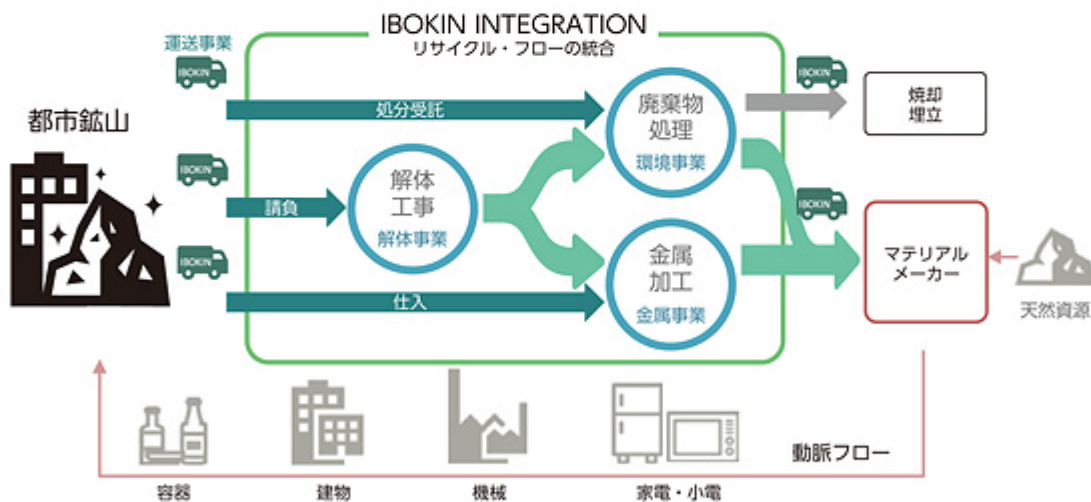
IBOKIN INTEGRATION
リサイクル・フローの統合

運送事業

IBOKIN

都市鉱山

IBOKIN

IBOKIN

処分受託

請負

仕入

解体
工事
解体事業

廃棄物
処理
環境事業

金属
加工
金属事業

IBOKIN

IBOKIN

焼却
埋立

マテリアル
メーカー

天然資源

動脈フロー

容器

建物

機械

家電・小電